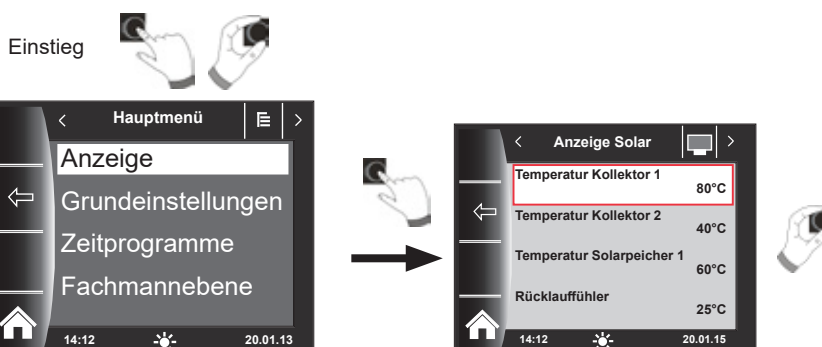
Einstieg

<
Hauptmenü
>
Anzeige
⇦
Grundeinstellungen
Zeitprogramme
Fachmannebene
14:12
20.01.13

<
Anzeige Solar
>
Temperatur Kollektor 1
80°C
⇦
Temperatur Kollektor 2
40°C
Temperatur Solarpeicher 1
60°C
Rücklauffühler
25°C
14:12
20.01.15